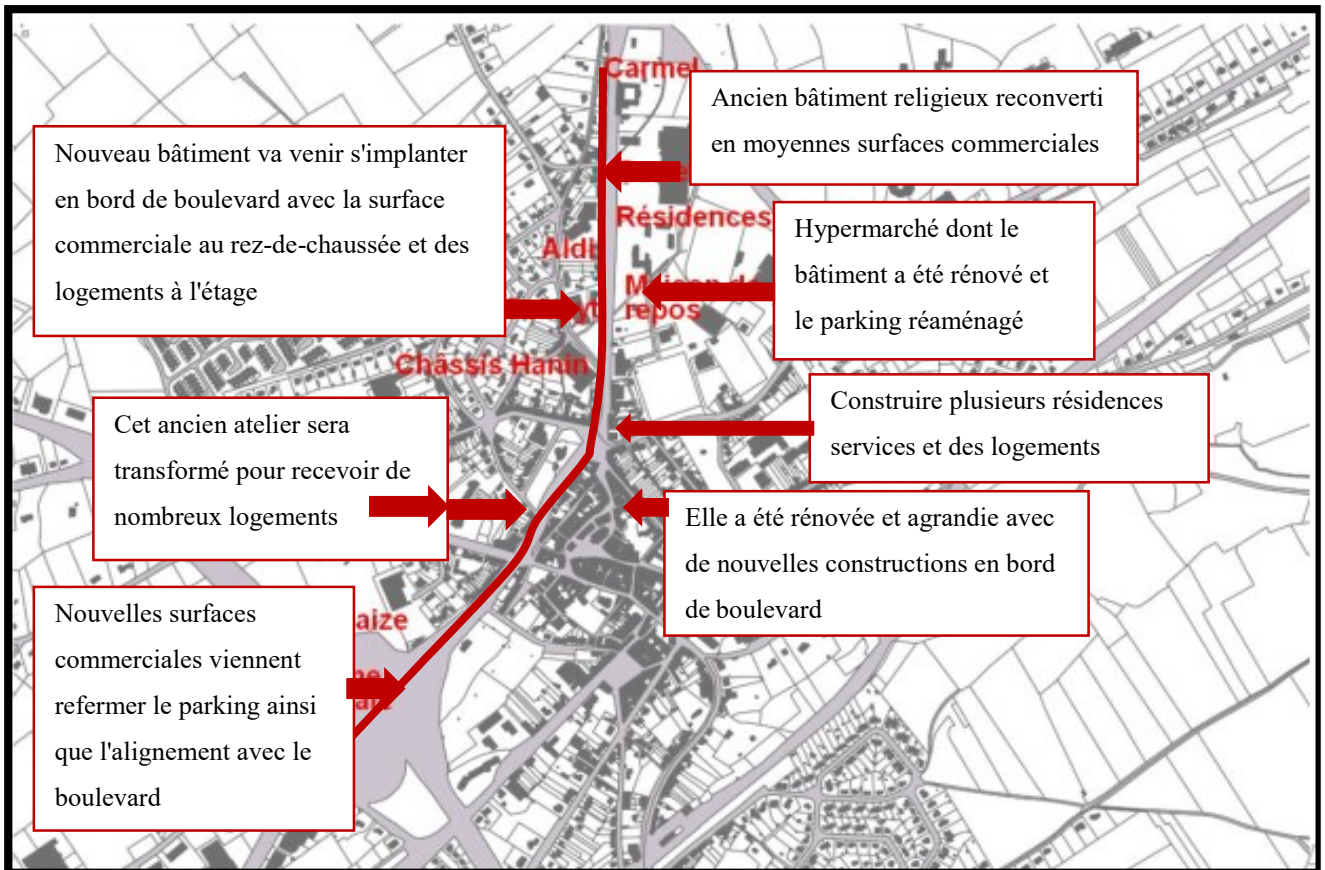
Carmel

Ancien bâtiment religieux reconverti en moyennes surfaces commerciales

Nouveau bâtiment va venir s'implanter en bord de boulevard avec la surface commerciale au rez-de-chaussée et des logements à l'étage

Résidences

Aldi

Hypermarché dont le bâtiment a été rénové et le parking réaménagé

Maison de repos

Châssis Hanin

Construire plusieurs résidences services et des logements

Cet ancien atelier sera transformé pour recevoir de nombreux logements

Elle a été rénovée et agrandie avec de nouvelles constructions en bord de boulevard

Nouvelles surfaces commerciales viennent refermer le parking ainsi que l'alignement avec le boulevard

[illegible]aize